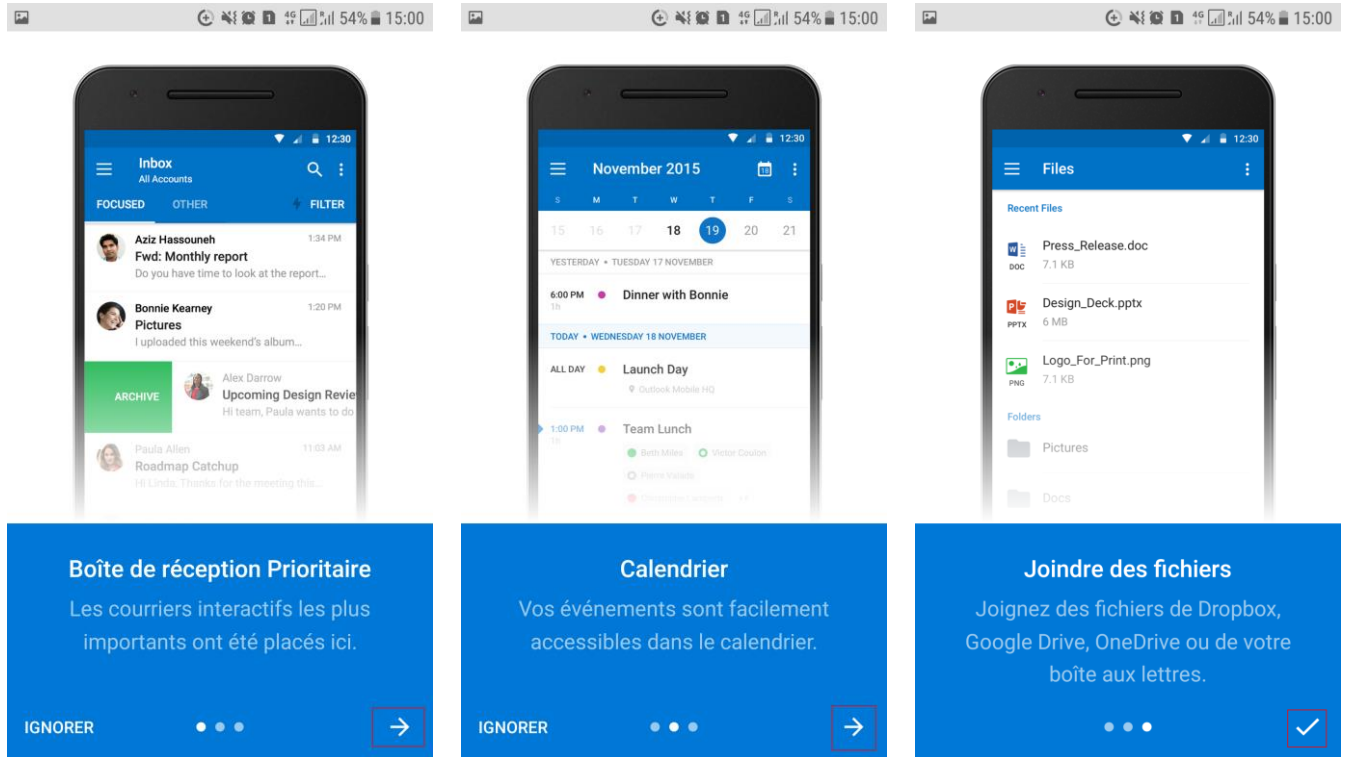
4G 54% 15:00

12:30

Inbox
All Accounts

FOCUSED OTHER FILTER

Aziz Hassouneh 1:34 PM
Fwd: Monthly report
Do you have time to look at the report...

Bonnie Kearney 1:20 PM
Pictures
I uploaded this weekend's album...

ARCHIVE
Alex Darrow
Upcoming Design Revie
Hi team, Paula wants to do

Paula Allen 11:03 AM
Roadmap Catchup
Hi Linda, Thanks for the meeting this...

Boîte de réception Prioritaire

Les courriers interactifs les plus importants ont été placés ici.

IGNORER

4G 54% 15:00

12:30

November 2015

S M T W T F S
15 16 17 18 19 20 21

YESTERDAY • TUESDAY 17 NOVEMBER

6:00 PM 1h Dinner with Bonnie

TODAY • WEDNESDAY 18 NOVEMBER

ALL DAY Launch Day
Outlook Mobile HQ

1:00 PM 1h Team Lunch
Beth Miles Victor Coulon
Pierre Valade
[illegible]

Calendrier

Vos événements sont facilement accessibles dans le calendrier.

IGNORER

4G 54% 15:00

12:30

Files

Recent Files

DOC Press_Release.doc
7.1 KB

PPTX Design_Deck.pptx
6 MB

PNG Logo_For_Print.png
7.1 KB

Folders

Pictures

Docs

Joindre des fichiers

Joignez des fichiers de Dropbox, Google Drive, OneDrive ou de votre boîte aux lettres.